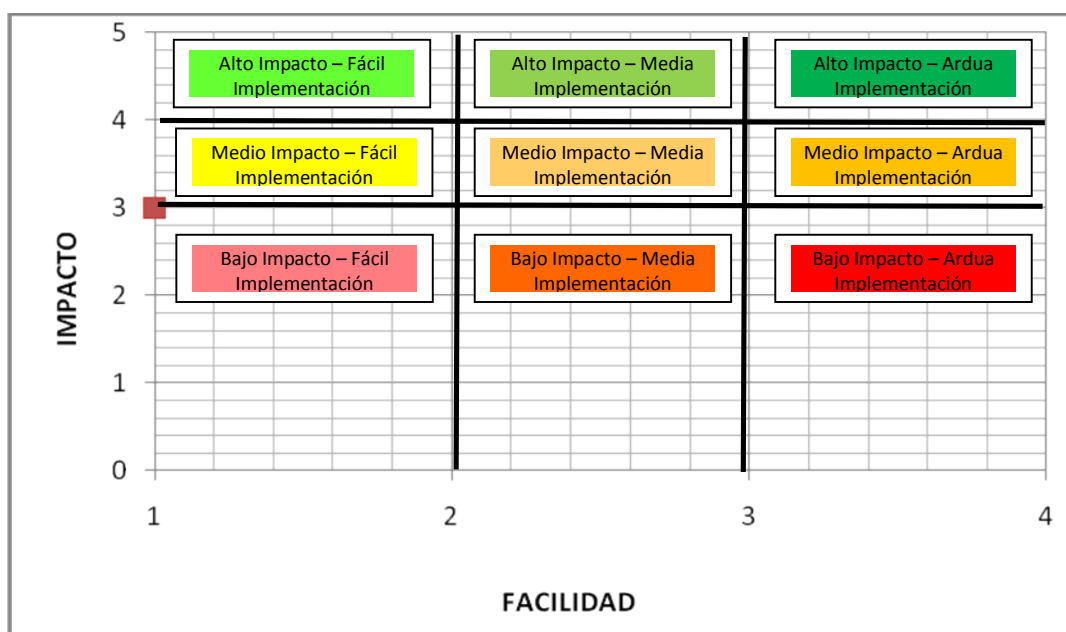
5

4

3

2

1

0

IMPACTO

Alto Impacto – Fácil Implementación

Alto Impacto – Media Implementación

Alto Impacto – Ardua Implementación

Medio Impacto – Fácil Implementación

Medio Impacto – Media Implementación

Medio Impacto – Ardua Implementación

Bajo Impacto – Fácil Implementación

Bajo Impacto – Media Implementación

Bajo Impacto – Ardua Implementación

1 2 3 4

FACILIDAD